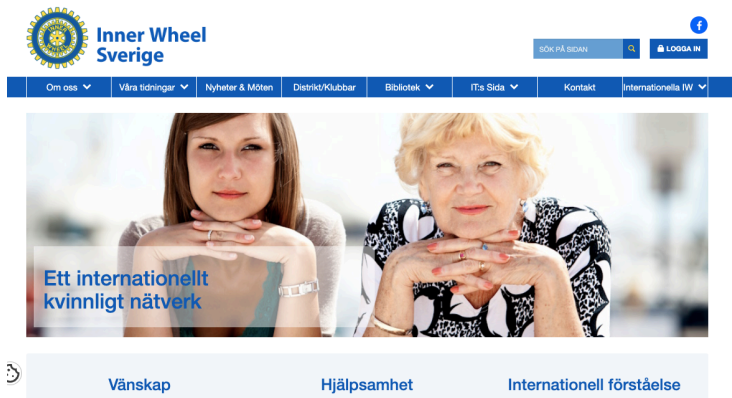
Inner Wheel Sverige

f

SÖK PÅ SIDAN

LOGGA IN

Om oss
Våra tidningar
Nyheter & Möten
Distrikt/Klubbar
Bibliotek
IT:s Sida
Kontakt
Internationella IW

Ett internationellt kvinnligt nätverk

Vänskap
Hjälpsamhet
Internationell förståelse